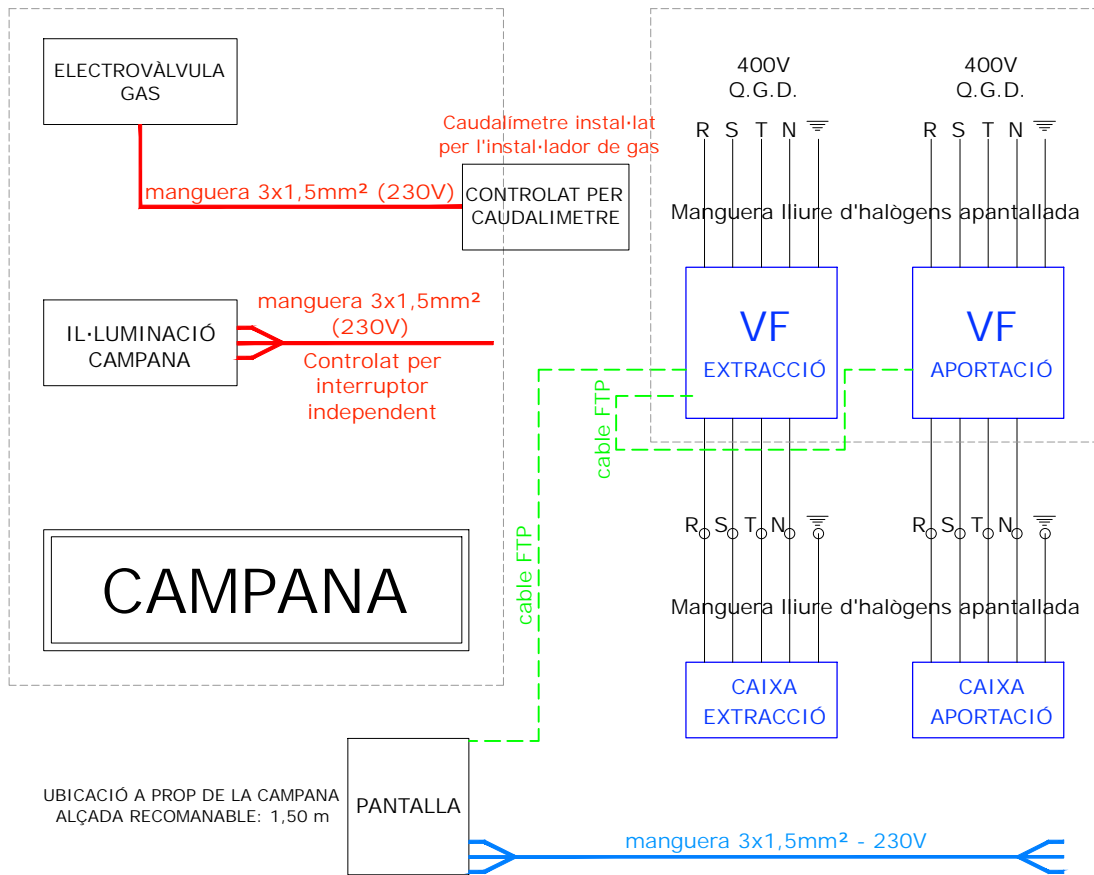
ELECTROVÀLVULA GAS

Caudalímetre instal·lat per l'instal·lador de gas

manguera 3x1,5mm² (230V)

CONTROLAT PER CAUDALIMETRE

IL·LUMINACIÓ CAMPANA

manguera 3x1,5mm² (230V)

Controlat per interruptor independent

CAMPANA

400V Q.G.D.

R S T N

400V Q.G.D.

R S T N

Manguera lliure d'halògens apantallada

VF EXTRACCIÓ

VF APORTACIÓ

cable FTP

cable FTP

R S T N

R S T N

Manguera lliure d'halògens apantallada

CAIXA EXTRACCIÓ

CAIXA APORTACIÓ

UBICACIÓ A PROP DE LA CAMPANA ALÇADA RECOMANABLE: 1,50 m

PANTALLA

manguera 3x1,5mm² - 230V